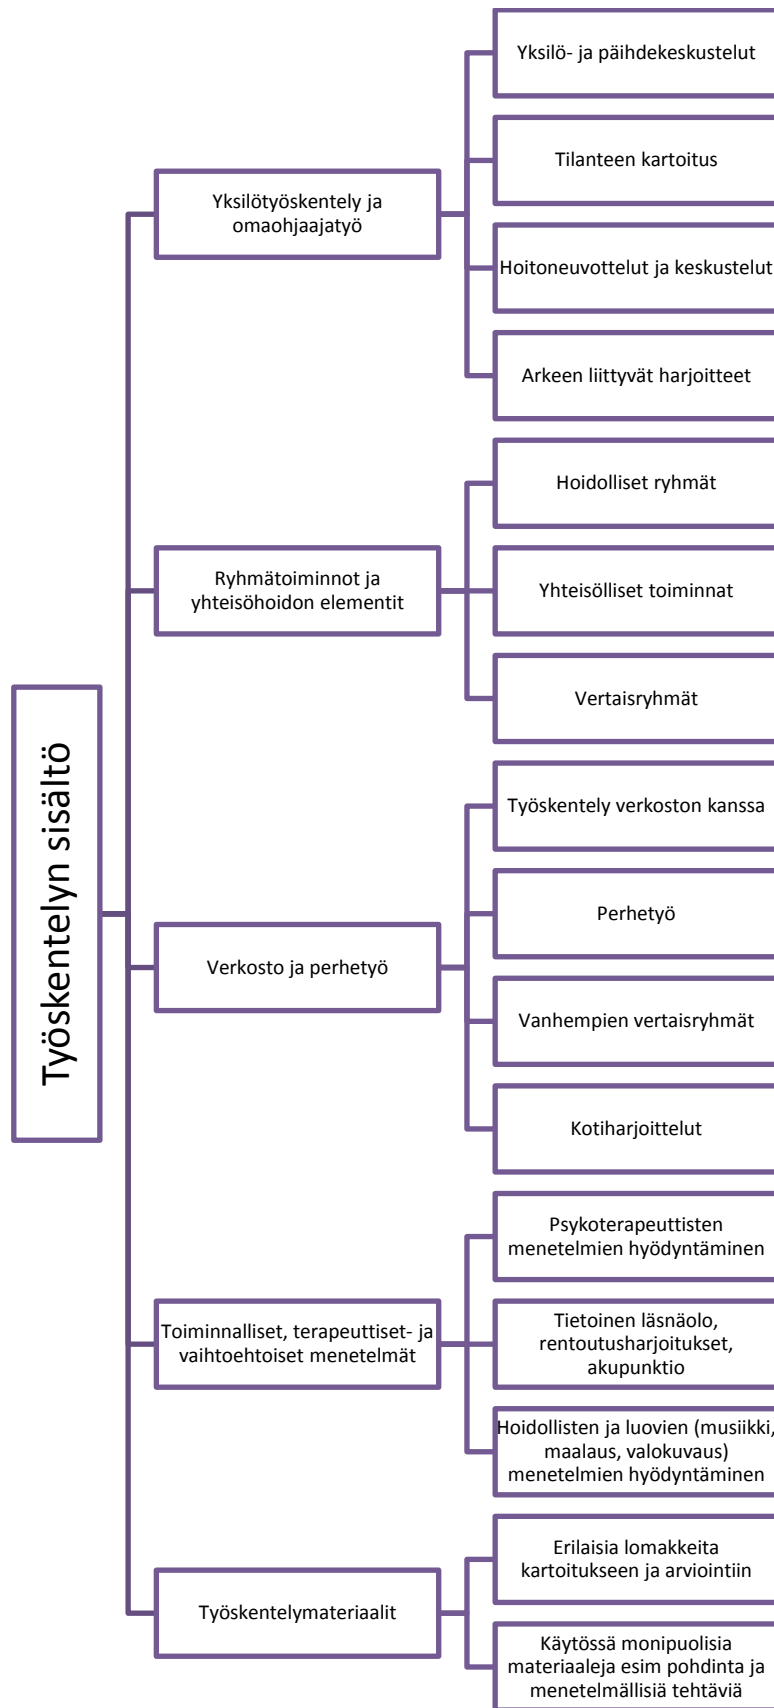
Työskentelyn sisältö

Yksilötyöskentely ja omaohjaajatyö

Yksilö- ja päihdekeskustelut

Tilanteen kartoitus

Hoitoneuvottelut ja keskustelut

Arkeen liittyvät harjoitteet

Ryhmätoiminnot ja yhteisöhoidon elementit

Hoidolliset ryhmät

Yhteisölliset toiminnat

Vertaisryhmät

Verkosto ja perhetyö

Työskentely verkoston kanssa

Perhetyö

Vanhempien vertaisryhmät

Kotiharjoittelut

Toiminnalliset, terapeuttiset- ja vaihtoehtoiset menetelmät

Psykoterapeuttisten menetelmien hyödyntäminen

Tietoinen läsnäolo, rentoutusharjoitukset, akupunktio

Hoidollisten ja luovien (musiikki, maalaus, valokuvaus) menetelmien hyödyntäminen

Työskentelymateriaalit

Erilaisia lomakkeita kartoitukseen ja arviointiin

Käytössä monipuolisia materiaaleja esim pohdinta ja menetelmällisiä tehtäviä